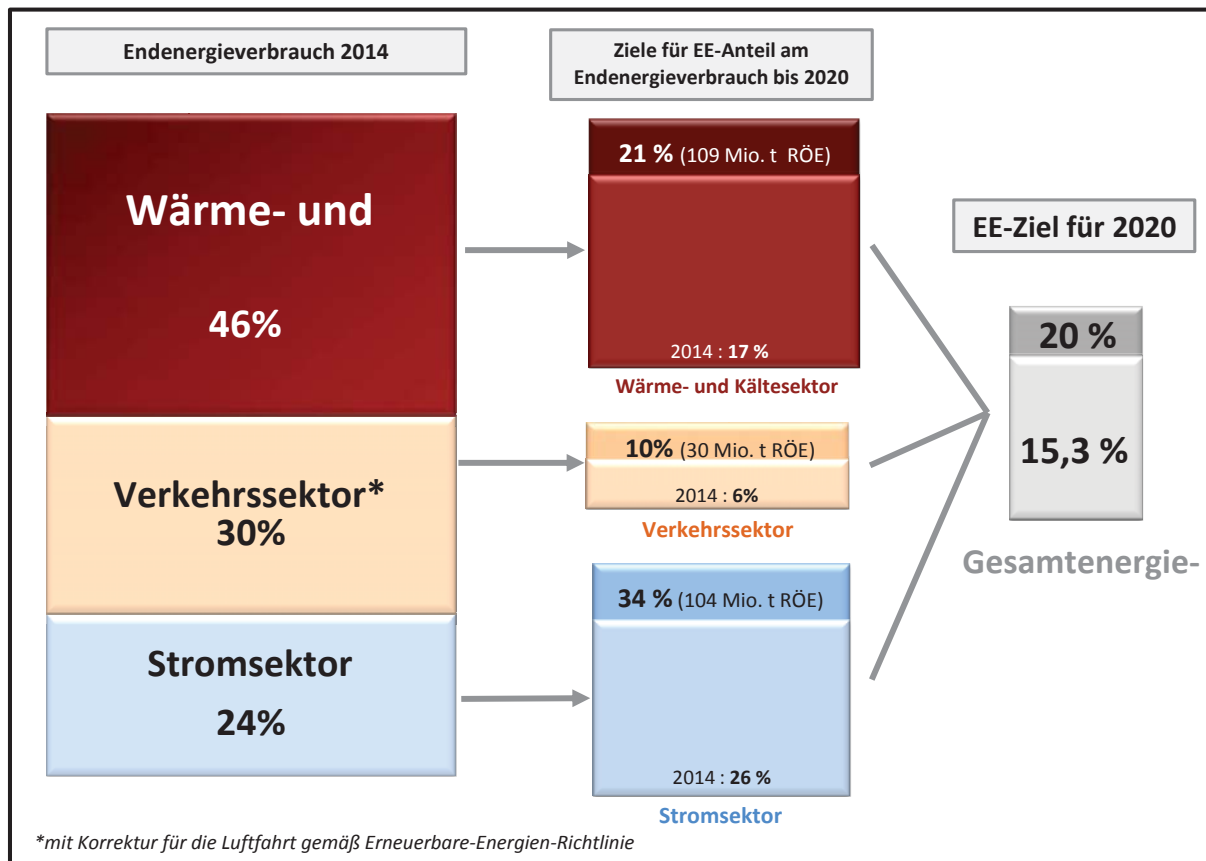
Endenergieverbrauch 2014

Ziele für EE-Anteil am Endenergieverbrauch bis 2020

Wärme- und

46%

21 % (109 Mio. t RÖE)

2014 : 17 %

Wärme- und Kältesektor

EE-Ziel für 2020

20 %

15,3 %

Gesamtenergie-

Verkehrssektor*
30%

10% (30 Mio. t RÖE)

2014 : 6%

Verkehrssektor

Stromsektor

24%

34 % (104 Mio. t RÖE)

2014 : 26 %

Stromsektor

*mit Korrektur für die Luftfahrt gemäß Erneuerbare-Energien-Richtlinie